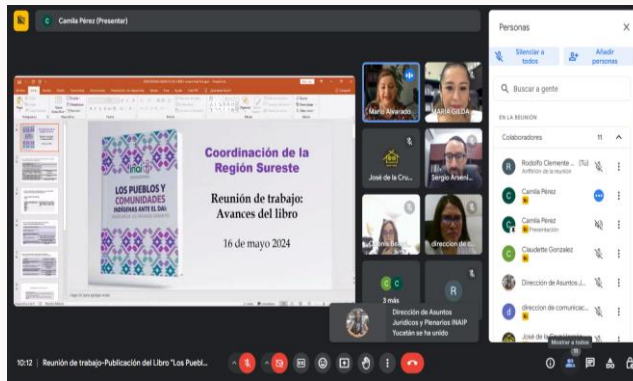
Camila Pérez (Presentar)

Coordinación de la Región Sureste

Reunión de trabajo: Avances del libro

16 de mayo 2024

inai

LOS PUEBLOS Y COMUNIDADES INDÍGENAS ANTE EL DAI

Mario Alvarado

MARIA GILDA

José de la Cru...

Sergio Arseni...

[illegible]

dirección de ...

3 más

R

Dirección de Asuntos Jurídicos y Plenarios INAIP Yucatán se ha unido

Personas

Silenciar a todos

Añadir personas

Buscar a gente

EN LA REUNIÓN

Colaboradores 11

Rodolfo Clemente ... (Tú)
Anfitrión de la reunión

Camila Pérez

Camila Pérez
Presentación

Claudette Gonzalez

Dirección de Asuntos J...

direccion de comunicac...

José de la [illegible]

Mostrar a todos

10:12 | Reunión de trabajo-Publicación del Libro "Los Puebl...